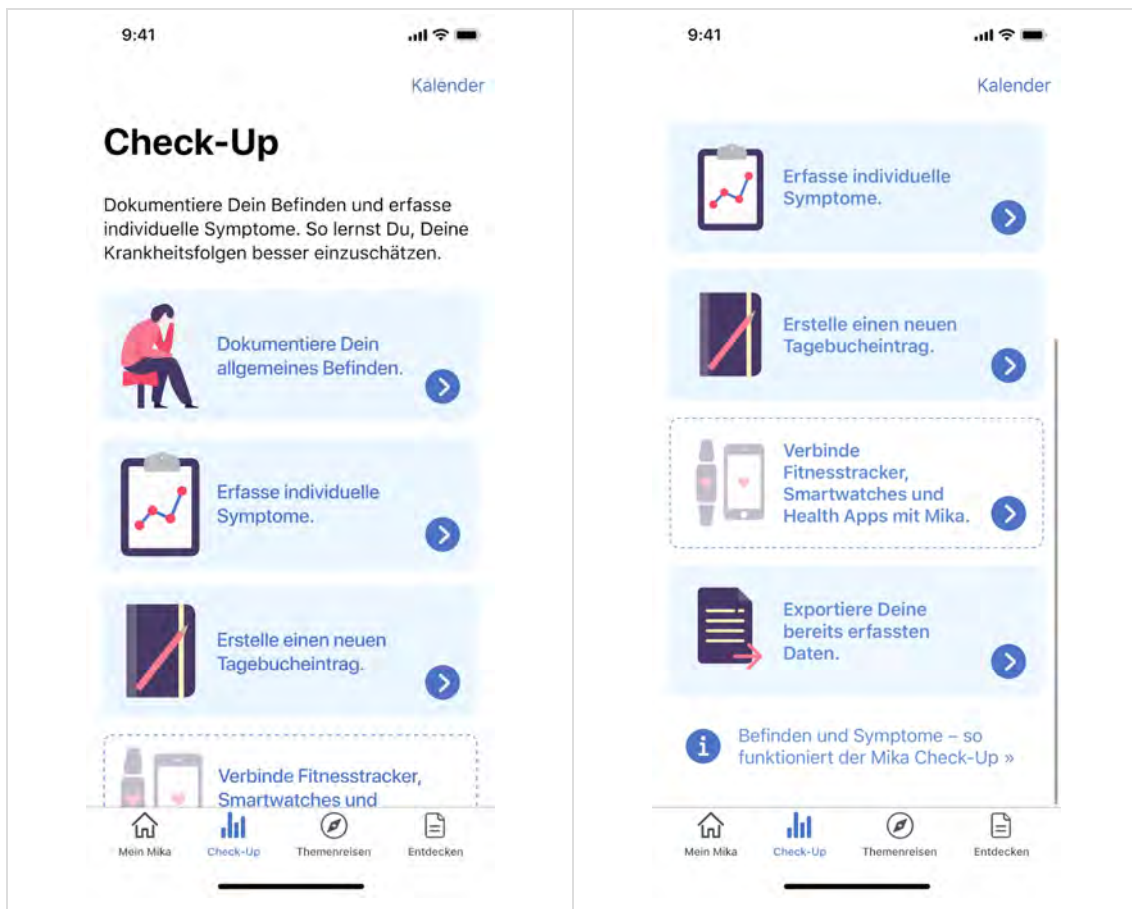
9:41

Kalender

Check-Up

Dokumentiere Dein Befinden und erfasse individuelle Symptome. So lernst Du, Deine Krankheitsfolgen besser einzuschätzen.

Dokumentiere Dein allgemeines Befinden.

Erfasse individuelle Symptome.

Erstelle einen neuen Tagebucheintrag.

Verbinde Fitnesstracker, Smartwatches und

Mein Mika
Check-Up
Themenreisen
Entdecken

9:41

Kalender

Erfasse individuelle Symptome.

Erstelle einen neuen Tagebucheintrag.

Verbinde Fitnesstracker, Smartwatches und Health Apps mit Mika.

Exportiere Deine bereits erfassten Daten.

Befinden und Symptome – so funktioniert der Mika Check-Up »

Mein Mika
Check-Up
Themenreisen
Entdecken